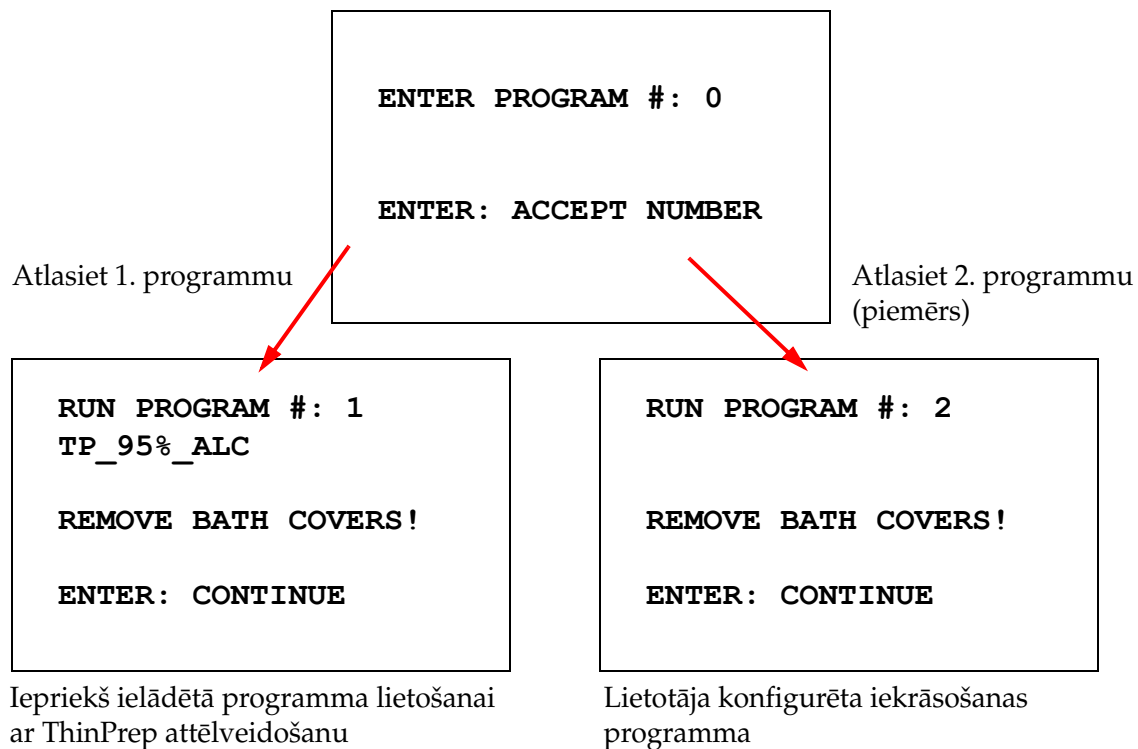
ENTER PROGRAM #: 0

ENTER: ACCEPT NUMBER

Atlasiet 1. programmu

Atlasiet 2. programmu (piemērs)

RUN PROGRAM #: 1
TP_95%_ALC

REMOVE BATH COVERS!

ENTER: CONTINUE

RUN PROGRAM #: 2

REMOVE BATH COVERS!

ENTER: CONTINUE

Iepriekš ielādētā programma lietošanai ar ThinPrep attēlveidošanu

Lietotāja konfigurēta iekrāsošanas programma